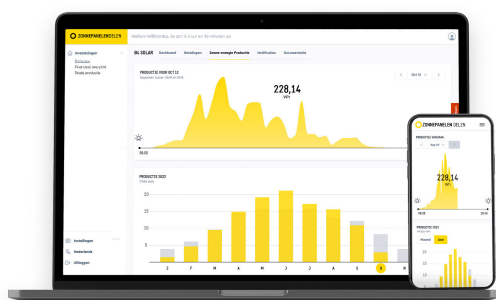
ZONNEPANELENDELEN

Welkom terug, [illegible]

Investeringen

Productie

Financieel overzicht

Totale productie

Instellingen

Nederlands

Afmelden

IN-SOLAR

Dashboard

Aandelen

Zonne-energie Productie

Notificaties

Documentatie

PRODUCTIE VOOR OCT 12

228,14

kWh

06:00

PRODUCTIE 2022

J

F

M

A

M

J

J

A

S

O

N

ZONNEPANELENDELEN

PRODUCTIE VANDAAG

228,14

kWh

PRODUCTIE 2022

06:00

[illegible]